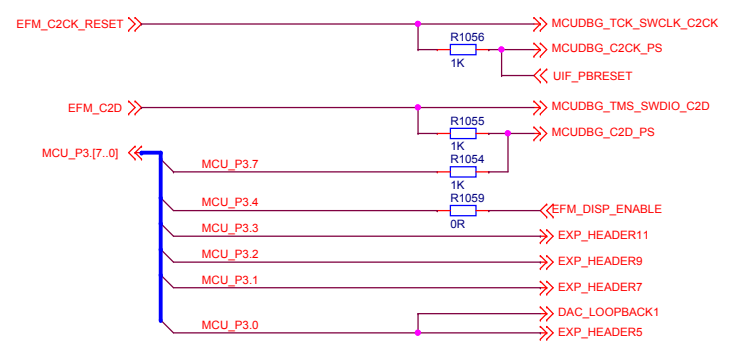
EFM_C2CK_RESET

MCUDBG_TCK_SWCLK_C2CK

R1056

1K

MCUDBG_C2CK_PS

UIF_PBRESET

EFM_C2D

MCUDBG_TMS_SWDIO_C2D

R1055

1K

MCUDBG_C2D_PS

MCU_P3.[7..0]

MCU_P3.7

R1054

1K

MCU_P3.4

R1059

0R

EFM_DISP_ENABLE

MCU_P3.3

EXP_HEADER11

MCU_P3.2

EXP_HEADER9

MCU_P3.1

EXP_HEADER7

DAC_LOOPBACK1

MCU_P3.0

EXP_HEADER5